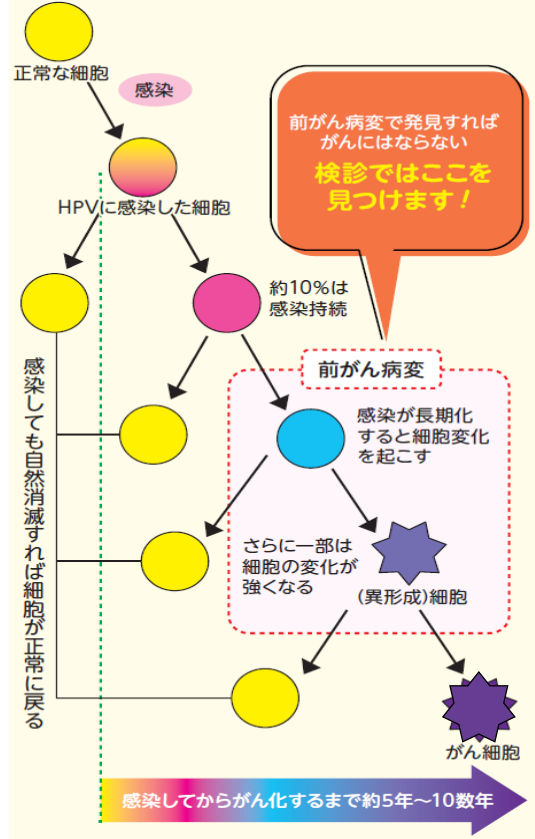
正常な細胞

感染

HPVに感染した細胞

約10%は感染持続

前がん病変で発見すればがんにはならない

検診ではここを見つけます！

前がん病変

感染しても自然消滅すれば細胞が正常に戻る

感染が長期化すると細胞変化を起こす

さらに一部は細胞の変化が強くなる

(異形成)細胞

がん細胞

感染してからがん化するまで約5年〜10数年